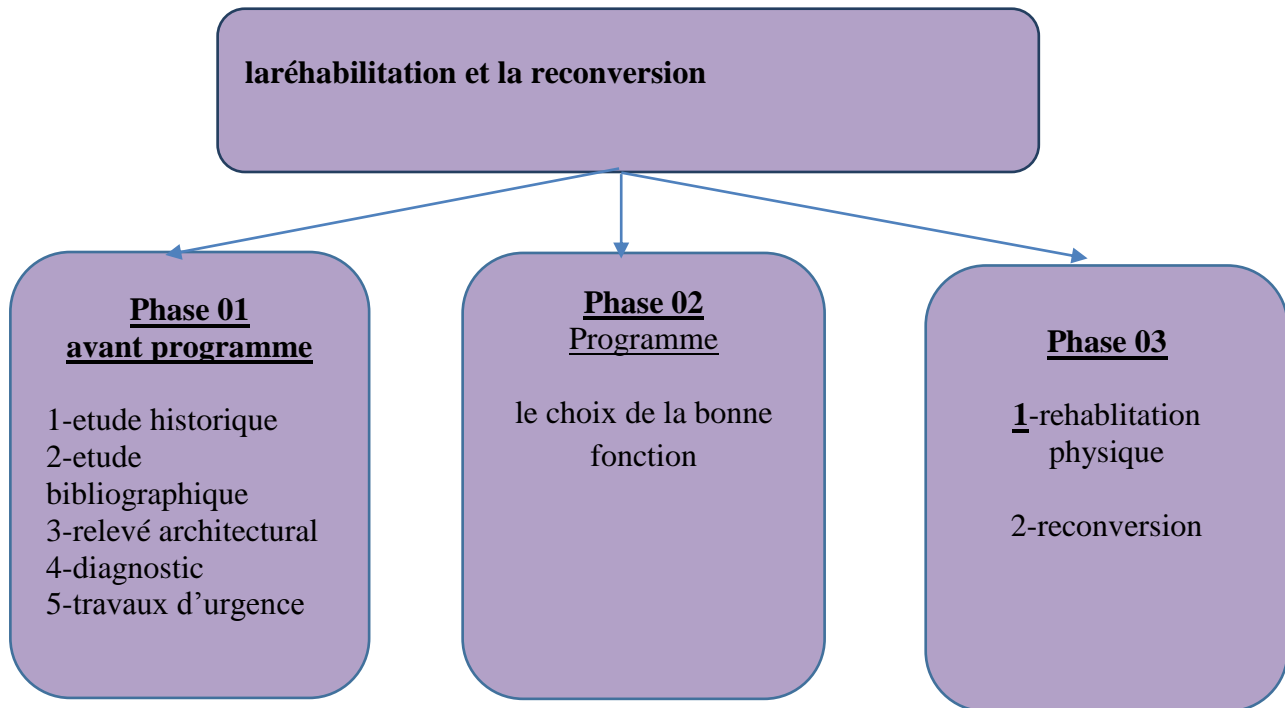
laréhabilitation et la reconversion

Phase 01
avant programme

1-etude historique
2-etude bibliographique
3-relevé architectural
4-diagnostic
5-travaux d'urgence

Phase 02
Programme

le choix de la bonne fonction

Phase 03

1-rehablitation physique

2-reconversion